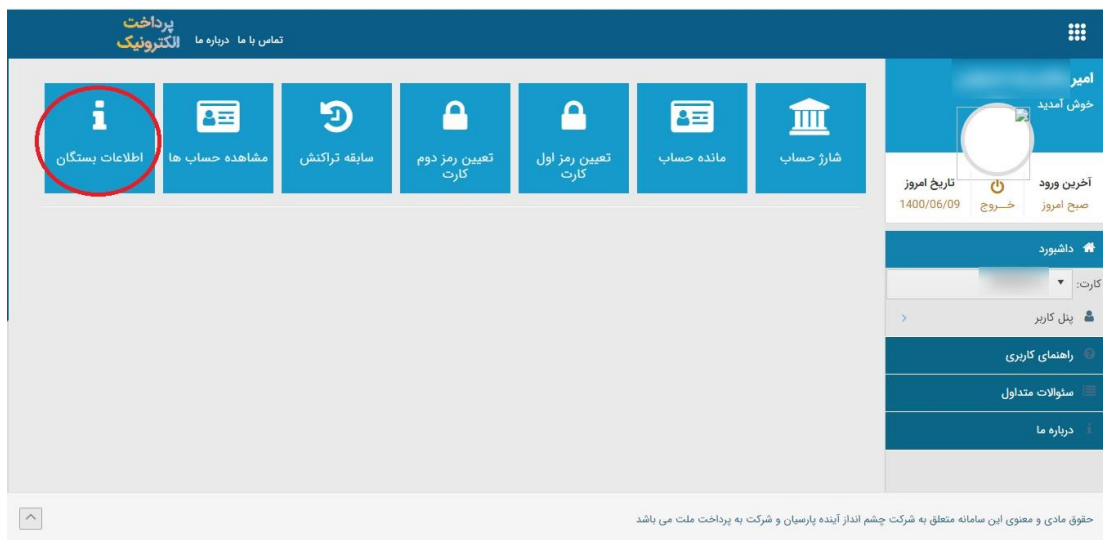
پرداخت الکترونیک

تماس با ما درباره ما

امیر
خوش آمدید

آخرین ورود
صبح امروز

خــروج

تاریخ امروز
1400/06/09

داشبورد

کارت:

پنل کاربر

راهنمای کاربری

سئوالات متداول

درباره ما

شارژ حساب

مانده حساب

تعیین رمز اول کارت

تعیین رمز دوم کارت

سابقه تراکنش

مشاهده حساب ها

اطلاعات بستگان

حقوق مادی و معنوی این سامانه متعلق به شرکت چشم انداز آینده پارسیان و شرکت به پرداخت ملت می باشد